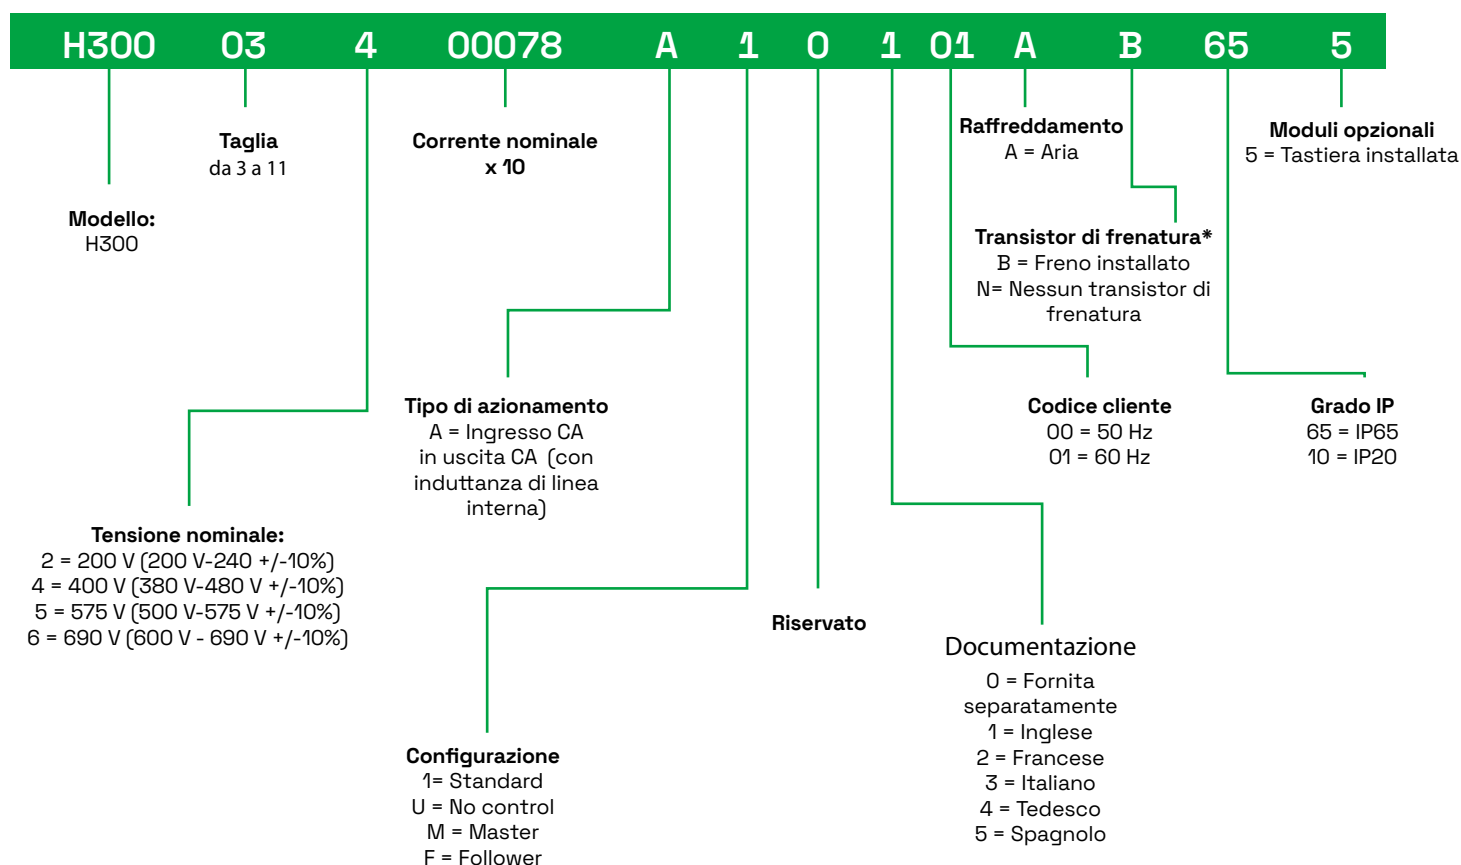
H300 03 4 00078 A 1 0 1 01 A B 65 5

Taglia
da 3 a 11

Corrente nominale
x 10

Raffreddamento
A = Aria

Moduli opzionali
5 = Tastiera installata

Modello:
H300

Transistor di frenatura*
B = Freno installato
N= Nessun transistor di frenatura

Tipo di azionamento
A = Ingresso CA in uscita CA (con induttanza di linea interna)

Codice cliente
00 = 50 Hz
01 = 60 Hz

Grado IP
65 = IP65
10 = IP20

Tensione nominale:
2 = 200 V (200 V-240 +/-10%)
4 = 400 V (380 V-480 V +/-10%)
5 = 575 V (500 V-575 V +/-10%)
6 = 690 V (600 V - 690 V +/-10%)

Riservato

Documentazione
0 = Fornita separatamente
1 = Inglese
2 = Francese
3 = Italiano
4 = Tedesco
5 = Spagnolo

Configurazione
1= Standard
U = No control
M = Master
F = Follower